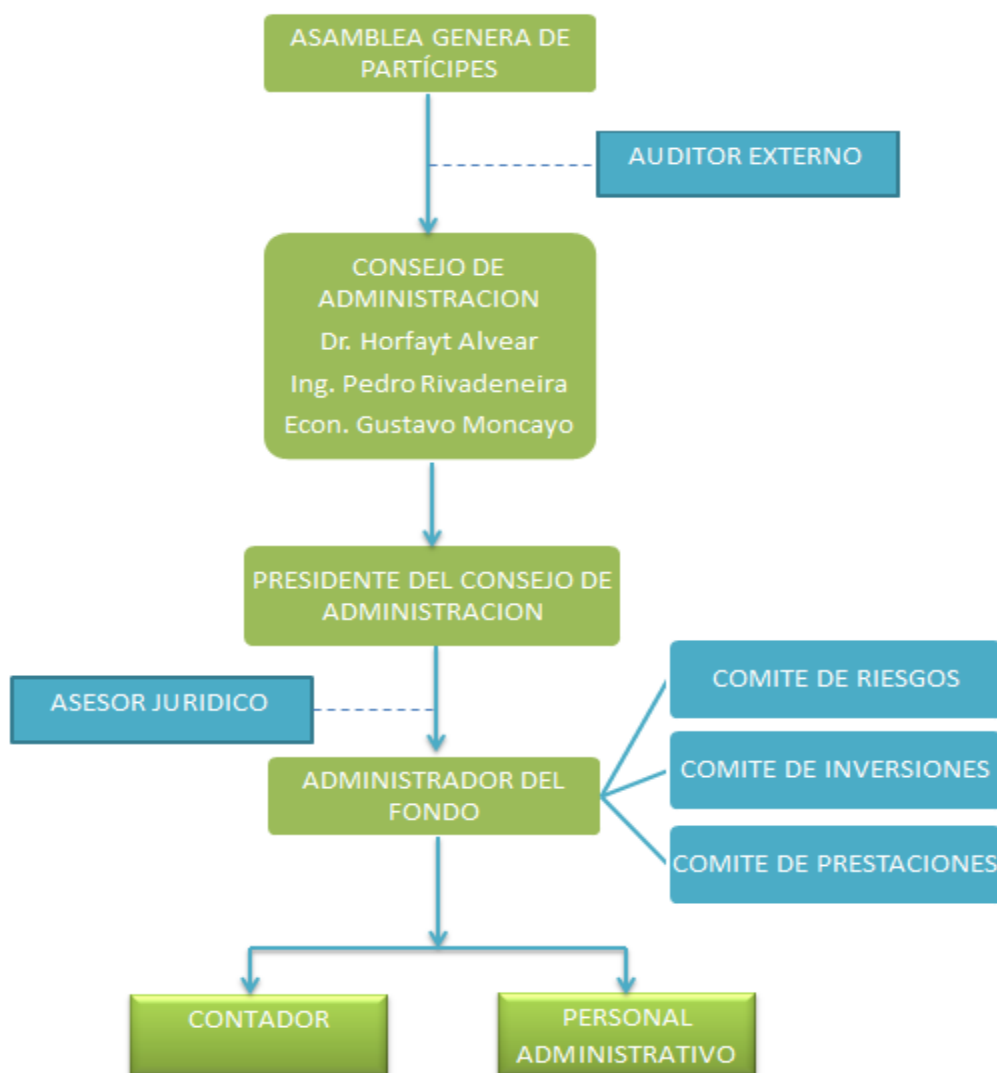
ASAMBLEA GENERA DE PARTÍCIPES

AUDITOR EXTERNO

CONSEJO DE ADMINISTRACION
Dr. Horfayt Alvear
Ing. Pedro Rivadeneira
Econ. Gustavo Moncayo

PRESIDENTE DEL CONSEJO DE ADMINISTRACION

ASESOR JURIDICO

ADMINISTRADOR DEL FONDO

COMITE DE RIESGOS

COMITE DE INVERSIONES

COMITE DE PRESTACIONES

CONTADOR

PERSONAL ADMINISTRATIVO